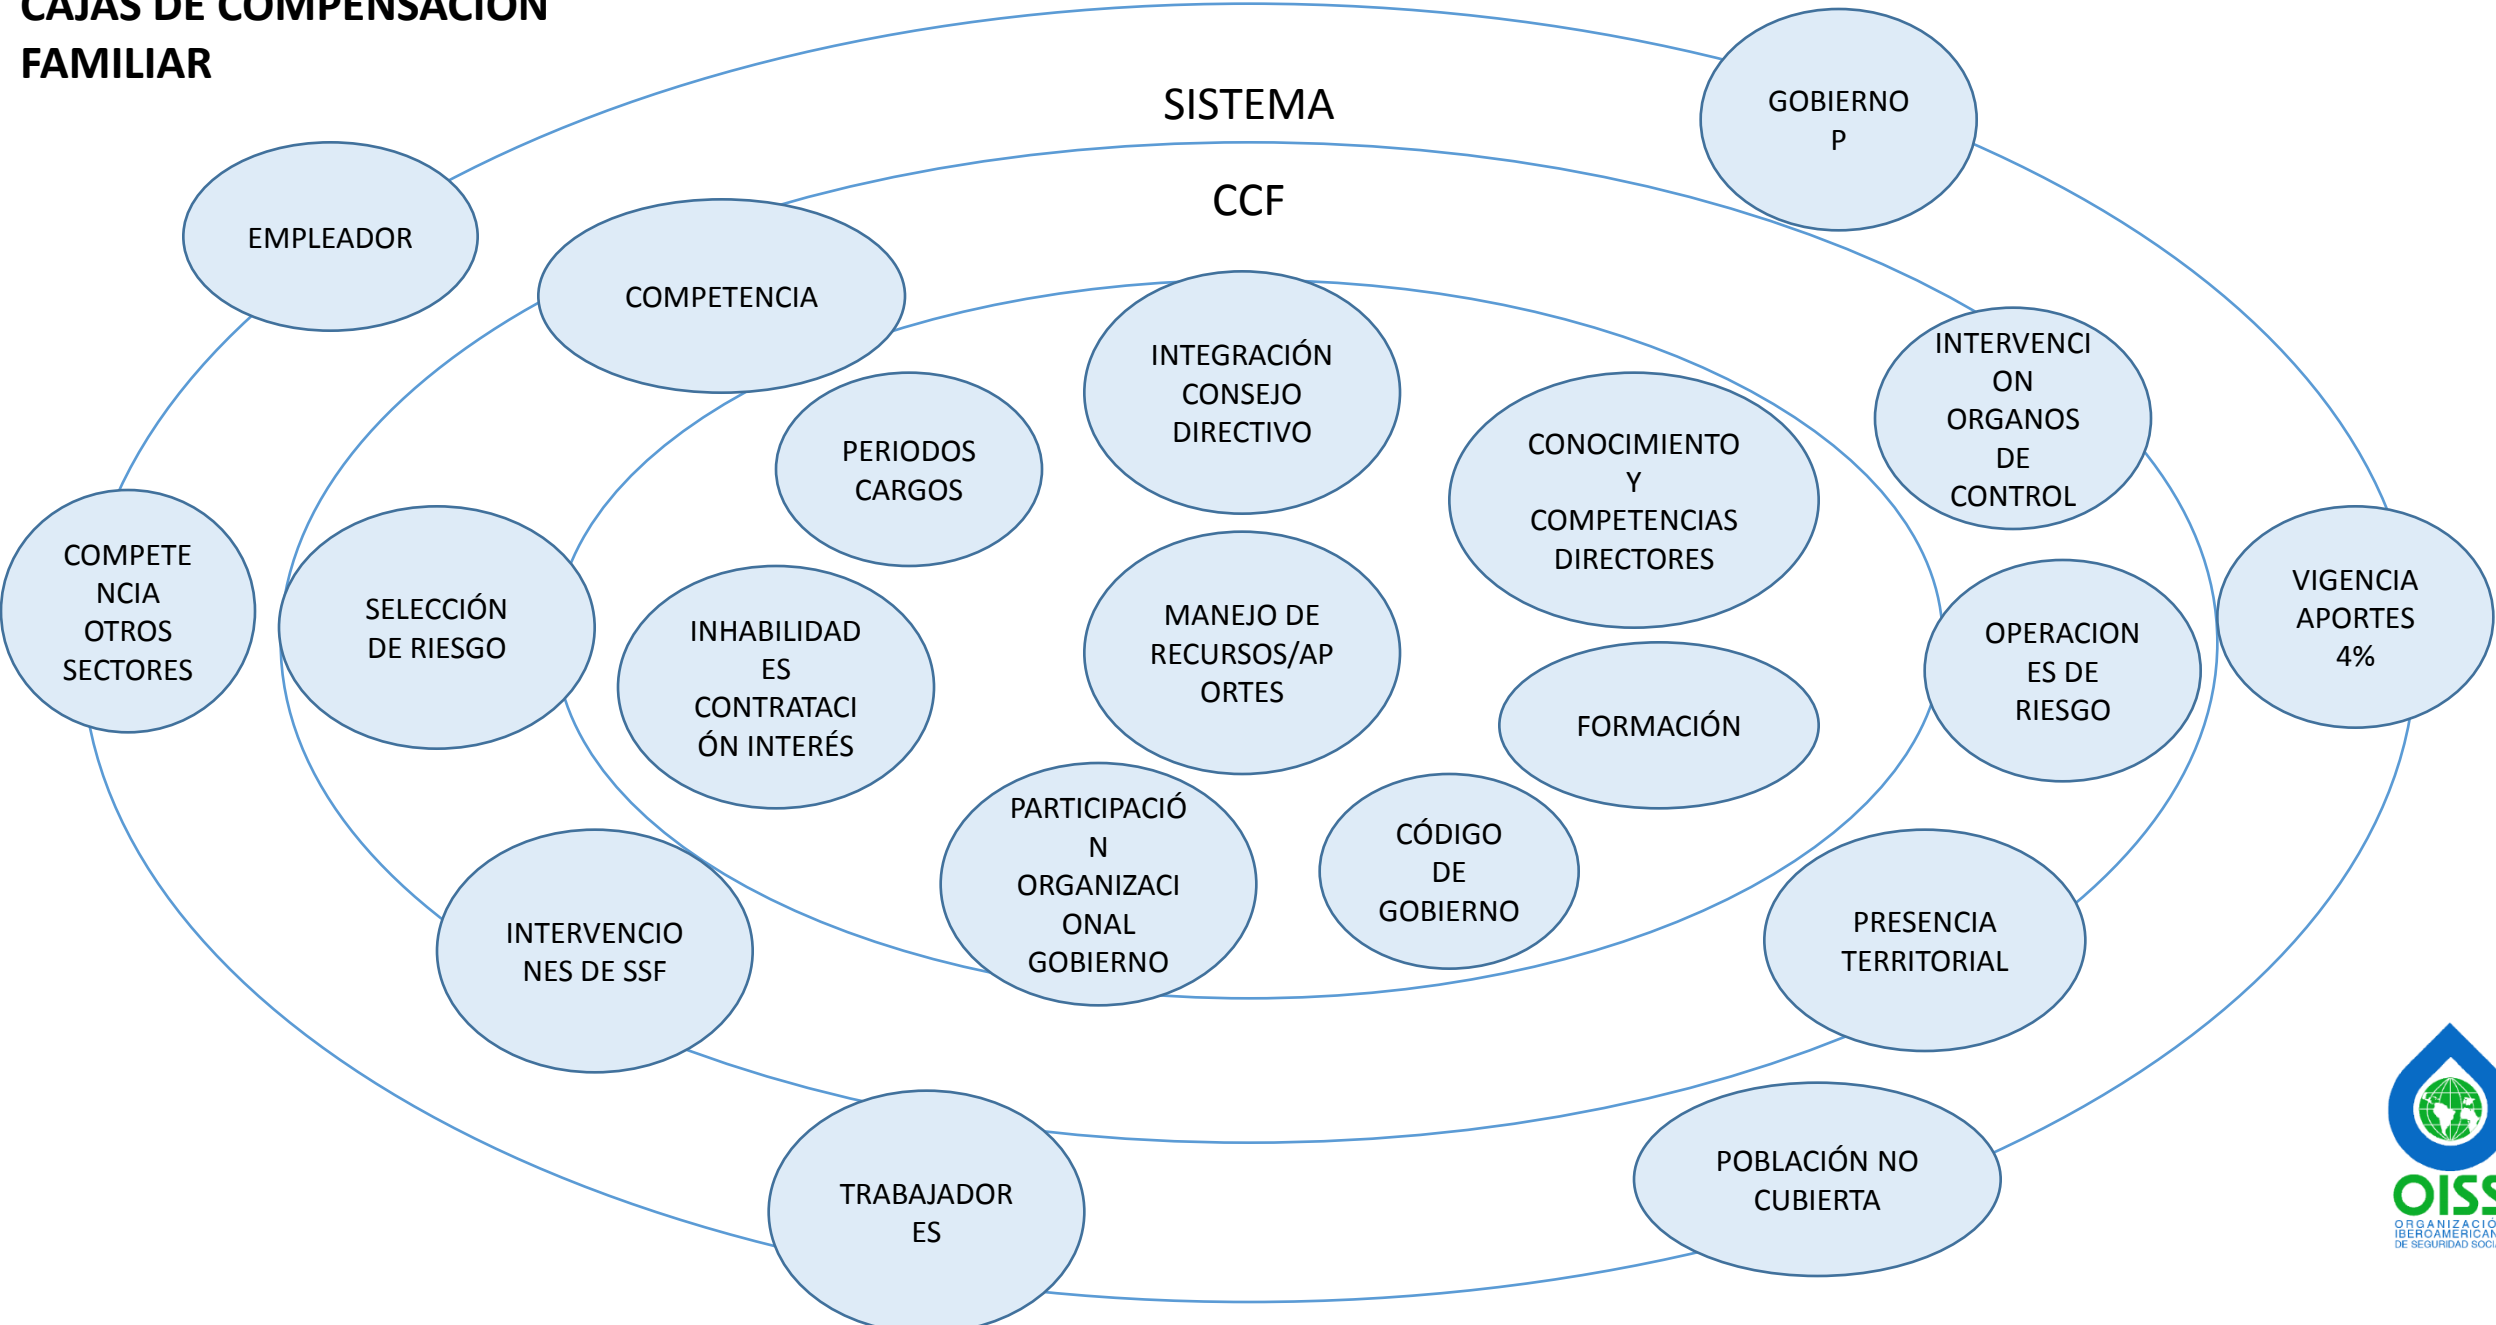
CAJAS DE COMPENSACIÓN FAMILIAR

SISTEMA

GOBIERNO P

CCF

EMPLEADOR

COMPETENCIA

INTEGRACIÓN CONSEJO DIRECTIVO

INTERVENCION ORGANOS DE CONTROL

PERIODOS CARGOS

CONOCIMIENTO Y COMPETENCIAS DIRECTORES

COMPETENCIA OTROS SECTORES

SELECCIÓN DE RIESGO

INHABILIDADES CONTRATACIÓN INTERÉS

MANEJO DE RECURSOS/APORTES

VIGENCIA APORTES 4%

OPERACIONES DE RIESGO

FORMACIÓN

PARTICIPACIÓN ORGANIZACIONAL GOBIERNO

CÓDIGO DE GOBIERNO

INTERVENCIONES DE SSF

PRESENCIA TERRITORIAL

TRABAJADORES

POBLACIÓN NO CUBIERTA

OISS
ORGANIZACIO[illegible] IBEROAMERICAN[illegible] DE SEGURIDAD SOC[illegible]